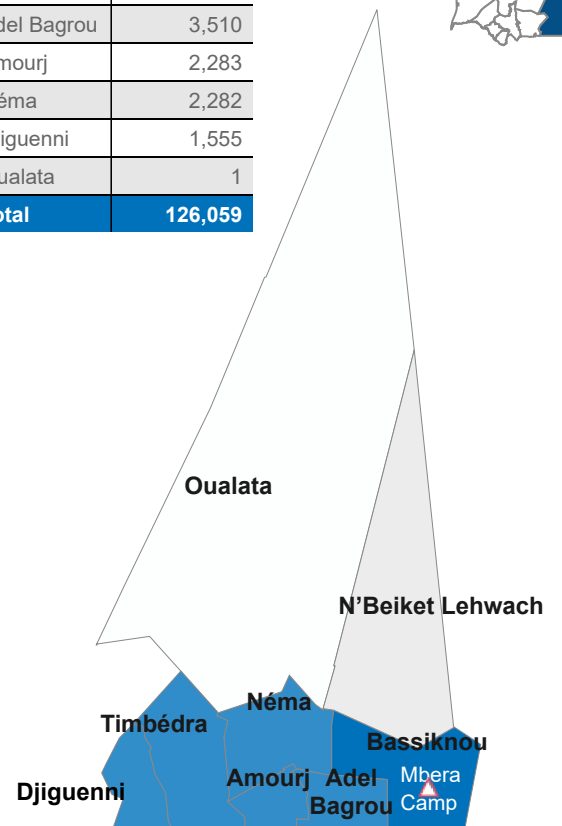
| del Bagrou | 3,510 |
|---|---|
| mourj | 2,283 |
| éma | 2,282 |
| jiguenni | 1,555 |
| ualata | 1 |
| otal | 126,059 |

Oualata

N’Beiket Lehwach

Néma

Timbédra

Bassiknou

Amourj

Adel Bagrou

Mbera Camp

Djiguenni